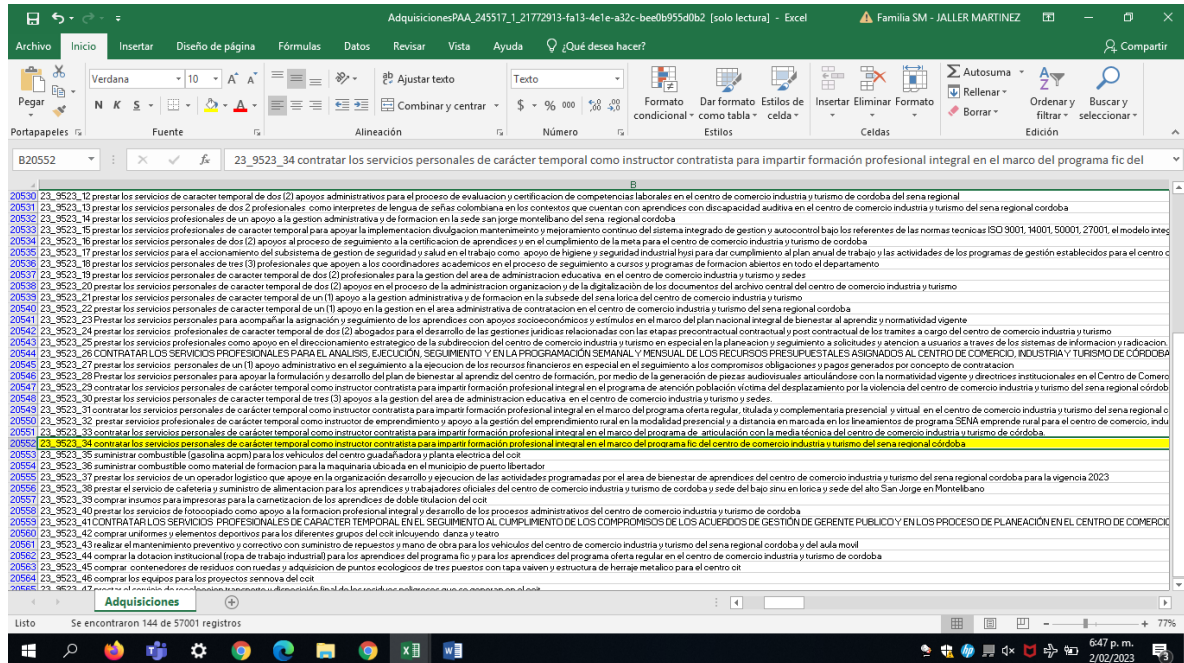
AdquisicionesPAA_245517_1_21772913-fa13-4e1e-a32c-bee0b955d0b2 [solo lectura] - Excel
Familia SM - JALLER MARTINEZ

Archivo Inicio Insertar Diseño de página Fórmulas Datos Revisar Vista Ayuda ¿Qué desea hacer? Compartir

Pegar
Verdana 10 A A
N K S
Ajustar texto
Combinar y centrar
Texto
$ % 000
Formato condicional
Dar formato como tabla
Estilos de celda
Insertar Eliminar Formato
Autosuma
Rellenar
Borrar
Ordenar y filtrar
Buscar y seleccionar
Portapapeles Fuente Alineación Número Estilos Celdas Edición

B20552 fx 23_9523_34 contratar los servicios personales de carácter temporal como instructor contratista para impartir formación profesional integral en el marco del programa fic del

B
20530 23_9523_12 prestar los servicios de caracter temporal de dos (2) apoyos administrativos para el proceso de evaluacion y certificacion de competencias laborales en el centro de comercio industria y turismo de cordoba del sena regional
20531 23_9523_13 prestar los servicios personales de dos 2 profesionales como interpretes de lengua de señas colombiana en los contextos que cuentan con aprendices con discapacidad auditiva en el centro de comercio industria y turismo del sena regional cordoba
20532 23_9523_14 prestar los servicios profesionales de un apoyo a la gestion administrativa y de formacion en la sede san jorge montelibano del sena regional cordoba
20533 23_9523_15 prestar los servicios profesionales de caracter temporal para apoyar la implementacion divulgacion mantenimiento y mejoramiento continuo del sistema integrado de gestion y autocontrol bajo los referentes de las normas tecnicas ISO 9001, 14001, 50001, 27001, el modelo integ
20534 23_9523_16 prestar los servicios personales de dos (2) apoyos al proceso de seguimiento a la certificacion de aprendices y en el cumplimiento de la meta para el centro de comercio industria y turismo de cordoba
20535 23_9523_17 prestar los servicios para el accionamiento del subsistema de gestion de seguridad y salud en el trabajo como apoyo de higiene y seguridad industrial hysi para dar cumplimiento al plan anual de trabajo y las actividades de los programas de gestión establecidos para el centro c
20536 23_9523_18 prestar los servicios personales de tres (3) profesionales que apoyen a los coordinadores academicos en el proceso de seguimiento a cursos y programas de formacion abiertos en todo el departamento
20537 23_9523_19 prestar los servicios personales de caracter temporal de dos (2) profesionales para la gestion del area de administracion educativa en el centro de comercio industria y turismo y sedes
20538 23_9523_20 prestar los servicios personales de caracter temporal de dos (2) apoyos en el proceso de la administracion organizacion y de la digitalización de los documentos del archivo central del centro de comercio industria y turismo
20539 23_9523_21 prestar los servicios personales de caracter temporal de un (1) apoyo a la gestion administrativa y de formacion en la subsede del sena lorica del centro de comercio industria y turismo
20540 23_9523_22 prestar los servicios personales de caracter temporal de un (1) apoyo en la gestion en el area administrativa de contratacion en el centro de comercio industria y turismo del sena regional cordoba
20541 23_9523_23 Prestar los servicios personales para acompañar la asignación y seguimiento de los aprendices con apoyos socioeconómicos y estímulos en el marco del plan nacional integral de bienestar al aprendiz y normatividad vigente
20542 23_9523_24 prestar los servicios profesionales de caracter temporal de dos (2) abogados para el desarrollo de las gestiones juridicas relacionadas con las etapas precontractual contractual y post contractual de los tramites a cargo del centro de comercio industria y turismo
20543 23_9523_25 prestar los servicios profesionales como apoyo en el direccionamiento estrategico de la subdireccion del centro de comercio industria y turismo en especial en la planeacion y seguimiento a solicitudes y atencion a usuarios a traves de los sistemas de informacion y radicacion.
20544 23_9523_26 CONTRATAR LOS SERVICIOS PROFESIONALES PARA EL ANALISIS, EJECUCIÓN, SEGUIMIENTO Y EN LA PROGRAMACIÓN SEMANAL Y MENSUAL DE LOS RECURSOS PRESUPUESTALES ASIGNADOS AL CENTRO DE COMERCIO, INDUSTRIA Y TURISMO DE CÓRDOBA
20545 23_9523_27 prestar los servicios personales de un (1) apoyo administrativo en el seguimiento a la ejecución de los recursos financieros en especial en el seguimiento a los compromisos obligaciones y pagos generados por concepto de contratacion
20546 23_9523_28 Prestar los servicios personales para apoyar la formulación y desarrollo del plan de bienestar al aprendiz del centro de formación, por medio de la generación de piezas audiovisuales articulándose con la normatividad vigente y directrices institucionales en el Centro de Comer
20547 23_9523_29 contratar los servicios personales de carácter temporal como instructor contratista para impartir formación profesional integral en el programa de atención población víctima del desplazamiento por la violencia del centro de comercio industria y turismo del sena regional córdob
20548 23_9523_30 prestar los servicios personales de caracter temporal de tres (3) apoyos a la gestion del area de administracion educativa en el centro de comercio industria y turismo y sedes.
20549 23_9523_31 contratar los servicios personales de carácter temporal como instructor contratista para impartir formación profesional integral en el marco del programa oferta regular, titulada y complementaria presencial y virtual en el centro de comercio industria y turismo del sena regional c
20550 23_9523_32 prestar servicios profesionales de carácter temporal como instructor de emprendimiento y apoyo a la gestión del emprendimiento rural en la modalidad presencial y a distancia en marcada en los lineamientos de programa SENA emprende rural para el centro de comercio, indu
20551 23_9523_33 contratar los servicios personales de carácter temporal como instructor contratista para impartir formación profesional integral en el marco del programa de articulación con la media técnica del centro de comercio industria y turismo de córdoba.
20552 23_9523_34 contratar los servicios personales de carácter temporal como instructor contratista para impartir formación profesional integral en el marco del programa fic del centro de comercio industria y turismo del sena regional córdoba
20553 23_9523_35 suministrar combustible (gasolina acpm) para los vehiculos del centro guadañadora y planta electrica del ccit
20554 23_9523_36 suministrar combustible como material de formacion para la maquinaria ubicada en el municipio de puerto libertador
20555 23_9523_37 prestar los servicios de un operador logistico que apoye en la organización desarrollo y ejecucion de las actividades programadas por el area de bienestar de aprendices del centro de comercio industria y turismo del sena regional cordoba para la vigencia 2023
20556 23_9523_38 prestar el servicio de cafeteria y suministro de alimentacion para los aprendices y trabajadores oficiales del centro de comercio industria y turismo de cordoba y sede del bajo sinu en lorica y sede del alto San Jorge en Montelibano
20557 23_9523_39 comprar insumos para impresoras para la carnetizacion de los aprendices de doble titulacion del ccit
20558 23_9523_40 prestar los servicios de fotocopiado como apoyo a la formacion profesional integral y desarrollo de los procesos administrativos del centro de comercio industria y turismo de cordoba
20559 23_9523_41 CONTRATAR LOS SERVICIOS PROFESIONALES DE CARACTER TEMPORAL EN EL SEGUIMIENTO AL CUMPLIMIENTO DE LOS COMPROMISOS DE LOS ACUERDOS DE GESTIÓN DE GERENTE PUBLICO Y EN LOS PROCESO DE PLANEACIÓN EL CENTRO DE COMERCIO
20560 23_9523_42 comprar uniformes y elementos deportivos para los diferentes grupos del ccit inlcuyendo danza y teatro
20561 23_9523_43 realizar el mantenimiento preventivo y correctivo con suministro de repuestos y mano de obra para los vehiculos del centro de comercio industria y turismo del sena regional cordoba y del aula movil
20562 23_9523_44 comprar la dotacion institucional (ropa de trabajo industrial) para los aprendices del programa fic y para los aprendices del programa oferta regular en el centro de comercio industria y turismo de cordoba
20563 23_9523_45 comprar contenedores de residuos con ruedas y adquisicion de puntos ecologicos de tres puestos con tapa vaiven y estructura de herraje metalico para el centro cit
20564 23_9523_46 comprar los equipos para los proyectos sennova del ccit
20565 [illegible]

Adquisiciones
Listo Se encontraron 144 de 57001 registros
77%
6:47 p. m.
2/02/2023